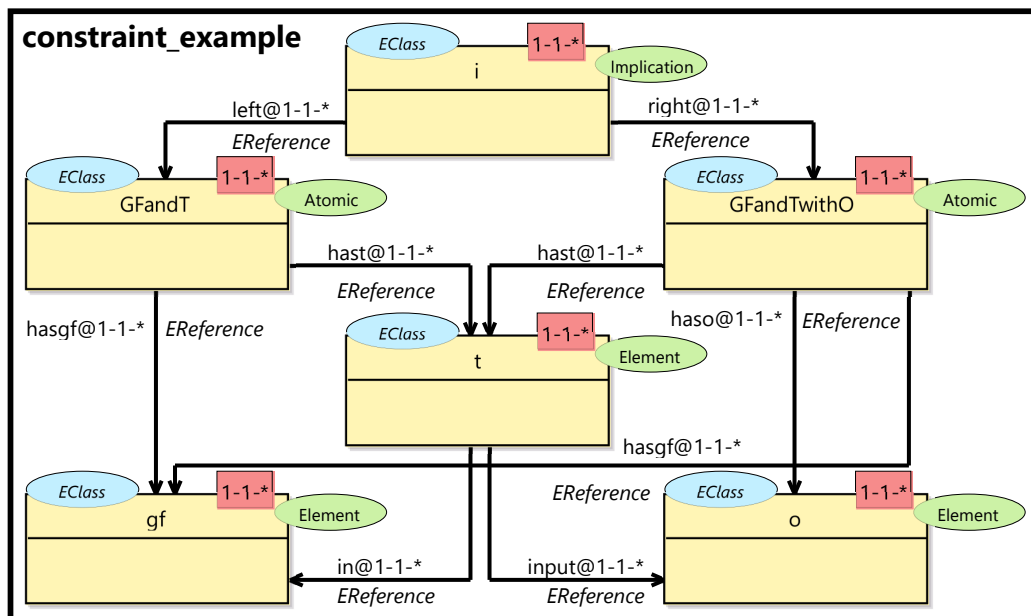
constraint_example

EClass
1-1-*
i
Implication

left@1-1-*
EReference

right@1-1-*
EReference

EClass
1-1-*
GFandT
Atomic

EClass
1-1-*
GFandTwithO
Atomic

hast@1-1-*
EReference

hast@1-1-*
EReference

hasgf@1-1-*
EReference

haso@1-1-*
EReference

EClass
1-1-*
t
Element

hasgf@1-1-*
EReference

EClass
1-1-*
gf
Element

EClass
1-1-*
o
Element

in@1-1-*
EReference

input@1-1-*
EReference